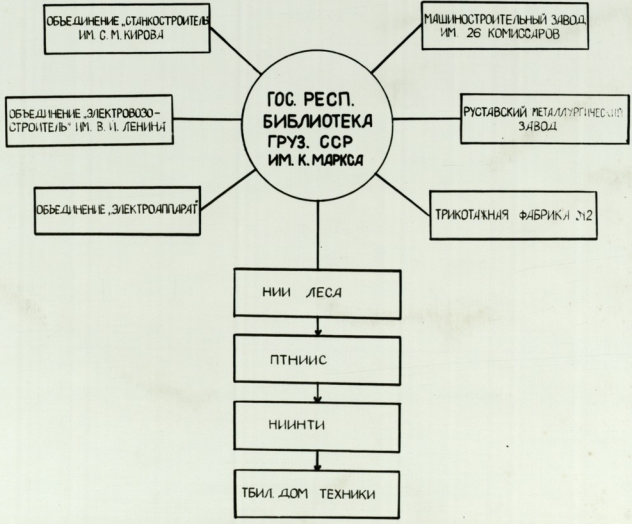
ГОС. РЕСП. БИБЛИОТЕКА ГРУЗ. ССР ИМ. К. МАРКСА

ОБЪЕДИНЕНИЕ „СТАНКОСТРОИТЕЛЬ" ИМ. С. М. КИРОВА

МАШИНОСТРОИТЕЛЬНЫЙ ЗАВОД ИМ 26 КОМИССАРОВ

ОБЪЕДИНЕНИЕ „ЭЛЕКТРОВОЗОСТРОИТЕЛЬ" ИМ. В. И. ЛЕНИНА

РУСТАВСКИЙ МЕТАЛЛУРГИЧЕСКИЙ ЗАВОД

ОБЪЕДИНЕНИЕ „ЭЛЕКТРОАППАРАТ"

ТРИКОТАЖНАЯ ФАБРИКА №2

НИИ ЛЕСА

ПТНИИС

НИИНТИ

ТБИЛ. ДОМ ТЕХНИКИ